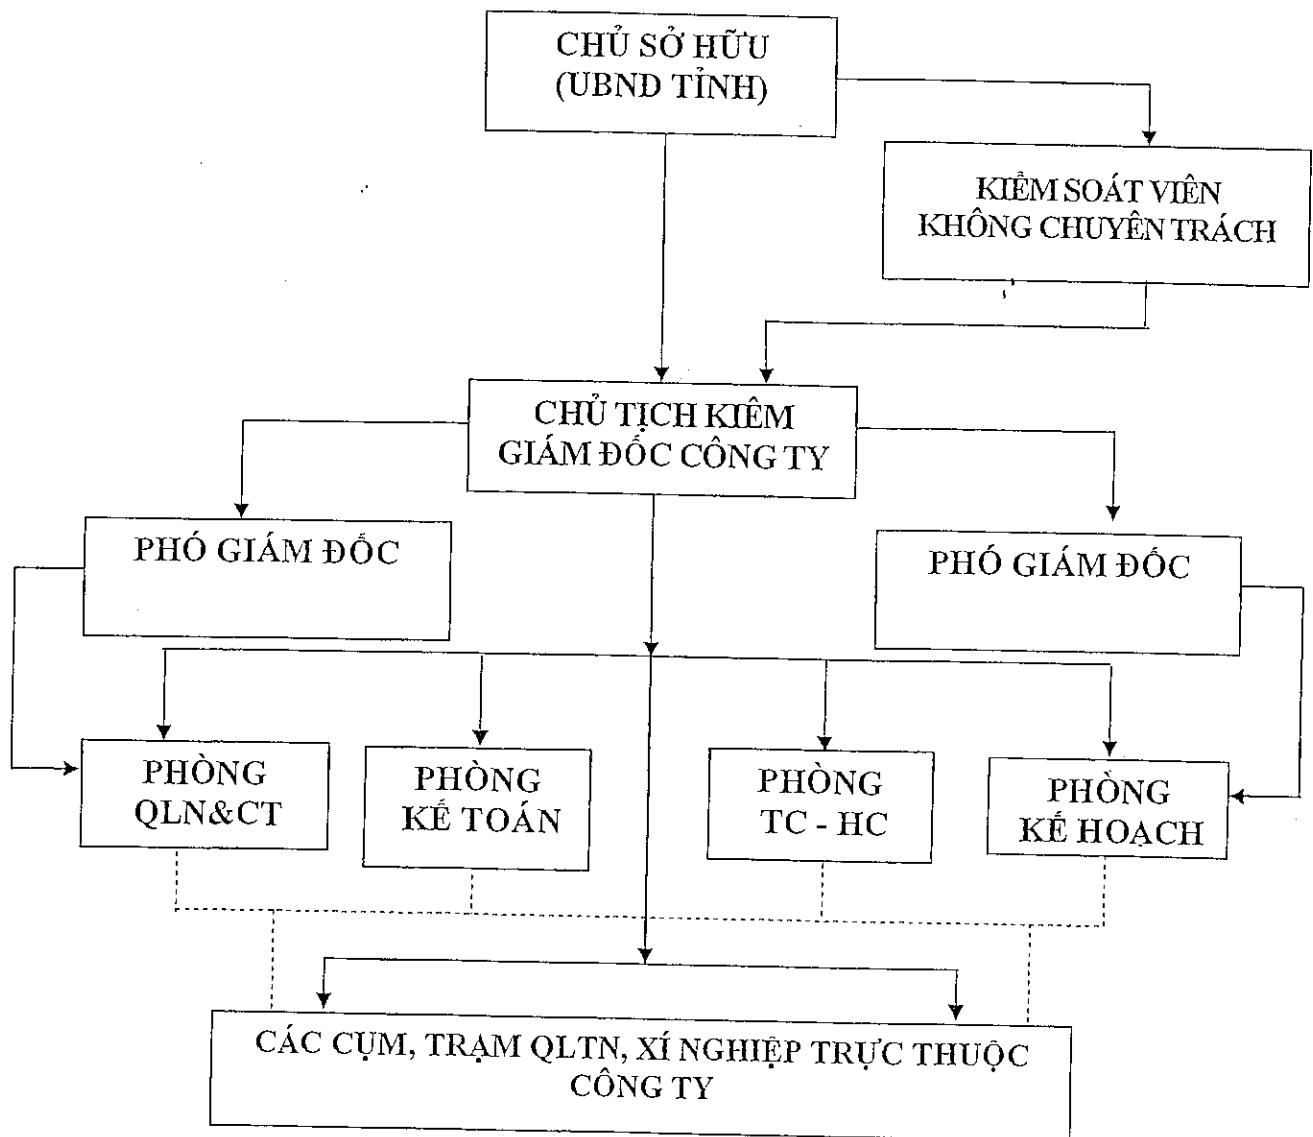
CHỦ SỞ HỮU
(UBND TỈNH)

KIỂM SOÁT VIÊN
KHÔNG CHUYÊN TRÁCH

CHỦ TỊCH KIÊM
GIÁM ĐỐC CÔNG TY

PHÓ GIÁM ĐỐC

PHÓ GIÁM ĐỐC

PHÒNG
QLN&CT

PHÒNG
KẾ TOÁN

PHÒNG
TC - HC

PHÒNG
KẾ HOẠCH

CÁC CỤM, TRẠM QLTN, XÍ NGHIỆP TRỰC THUỘC
CÔNG TY